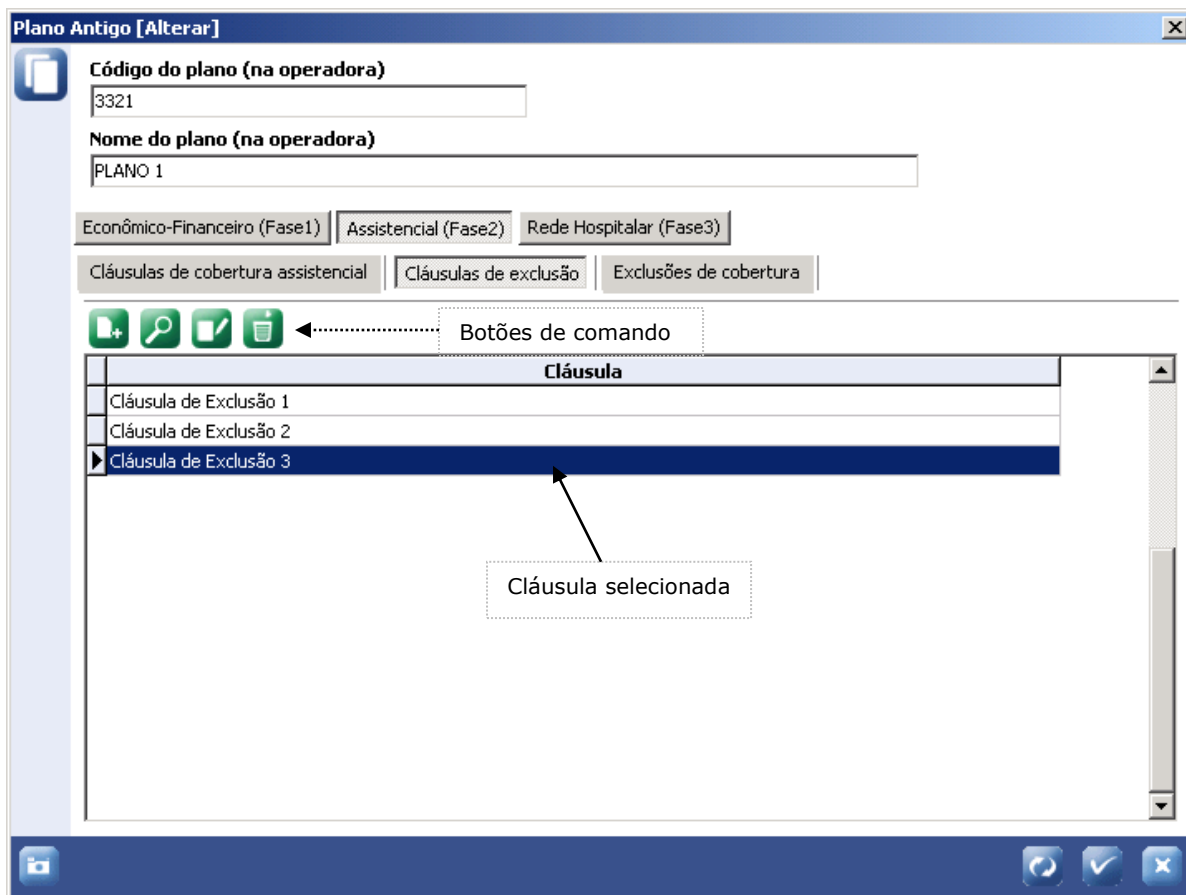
Plano Antigo [Alterar]

Código do plano (na operadora)

3321

Nome do plano (na operadora)

PLANO 1

Econômico-Financeiro (Fase1) Assistencial (Fase2) Rede Hospitalar (Fase3)

Cláusulas de cobertura assistencial Cláusulas de exclusão Exclusões de cobertura

Botões de comando

| Cláusula |
|---|
| Cláusula de Exclusão 1 |
| Cláusula de Exclusão 2 |
| Cláusula de Exclusão 3 |

Cláusula selecionada